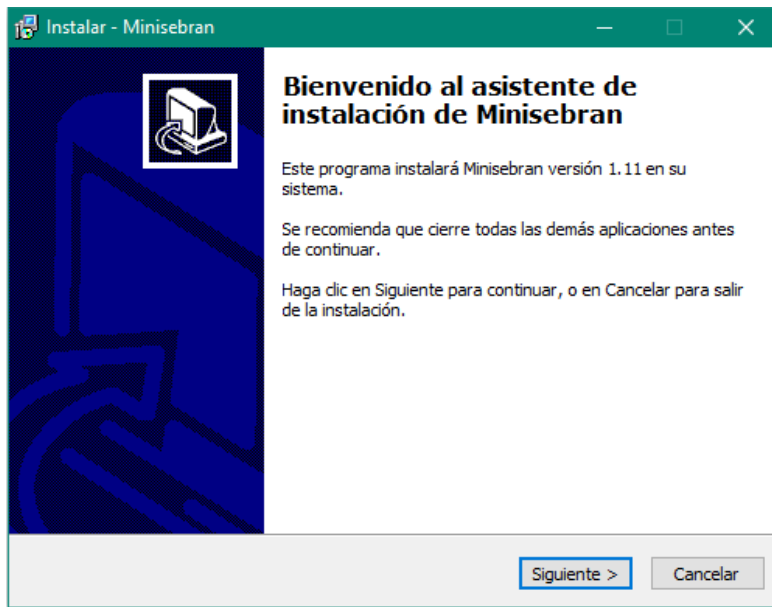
Instalar - Minisebran

Bienvenido al asistente de instalación de Minisebran

Este programa instalará Minisebran versión 1.11 en su sistema.

Se recomienda que cierre todas las demás aplicaciones antes de continuar.

Haga clic en Siguiente para continuar, o en Cancelar para salir de la instalación.

Siguiente >

Cancelar